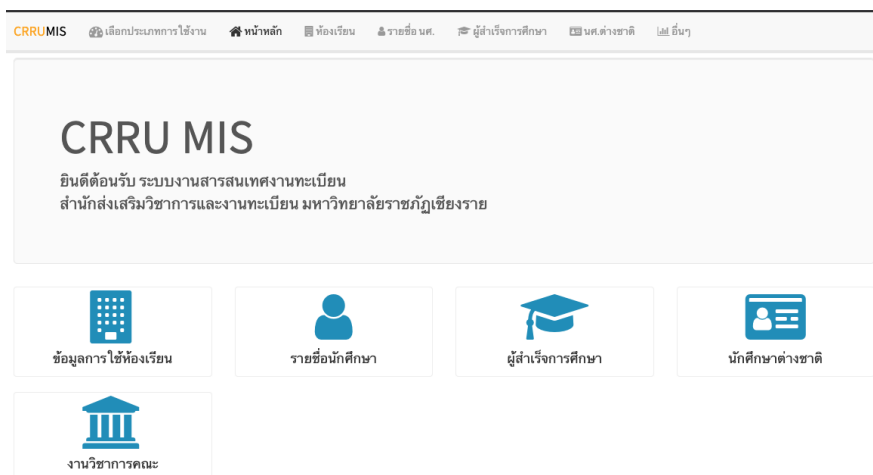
CRRUMIS เลือกประเภทการใช้งาน หน้าหลัก ห้องเรียน รายชื่อ นศ. ผู้สำเร็จการศึกษา นศ.ต่างชาติ อื่นๆ

CRRU MIS

ยินดีต้อนรับ ระบบงานสารสนเทศงานทะเบียน
สำนักส่งเสริมวิชาการและงานทะเบียน มหาวิทยาลัยราชภัฏเชียงราย

ข้อมูลการใช้ห้องเรียน

รายชื่อนักศึกษา

ผู้สำเร็จการศึกษา

นักศึกษาต่างชาติ

งานวิชาการคณะ